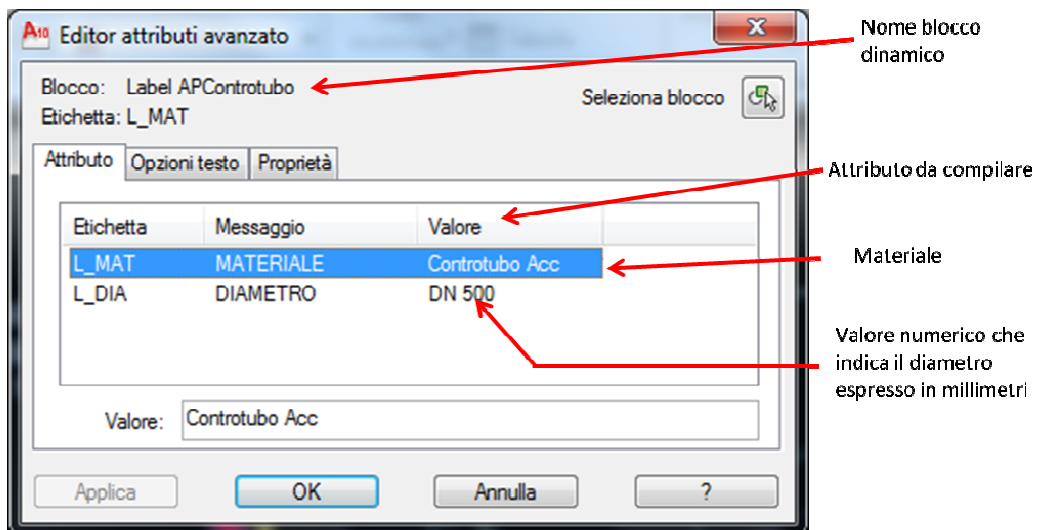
A10 Editor attributi avanzato

Nome blocco dinamico

Blocco: Label APControtubo

Etichetta: L_MAT

Seleziona blocco

Attributo | Opzioni testo | Proprietà

Attributo da compilare

| Etichetta | Messaggio | Valore |
|---|---|---|
| L_MAT | MATERIALE | Controtubo Acc |
| L_DIA | DIAMETRO | DN 500 |

Materiale

Valore numerico che indica il diametro espresso in millimetri

Valore: Controtubo Acc

Applica | OK | Annulla | ?